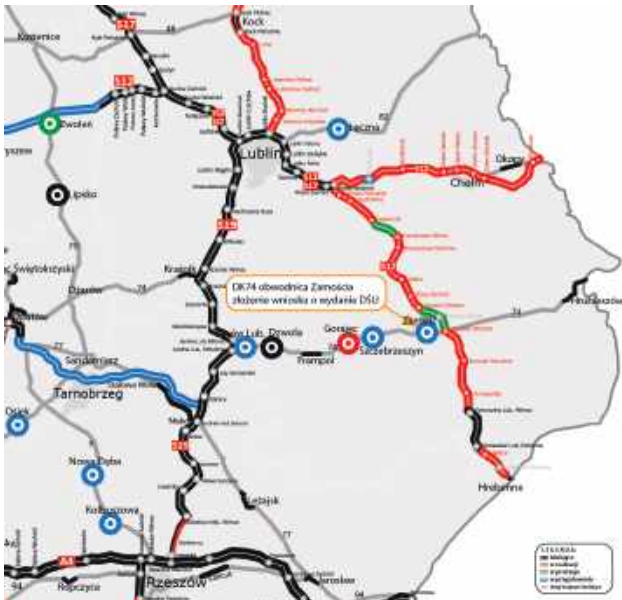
Kock
Kozienice
S17
S12
Zwoleń
Łęczna
Lublin
Iłża
Okopy
Chełm
Ćwiklinek
S12
S17
S19
Kraśnik
Świętokrzyski
Dzierżkowice
74
DK74 obwodnica Zamościa złożenie wniosku o wydanie DŚU
Zamość
74
Hrubieszów
Janów Lub.
Dzwola
Gorajec
Frampol
Szczebrzeszyn
77
Sandomierz
Tarnobrzeg
Opatów
Nowa Dęba
Kolbuszowa
Leżajsk
Hrebenne
S19
A4
Rzeszów
Ropczyce
94